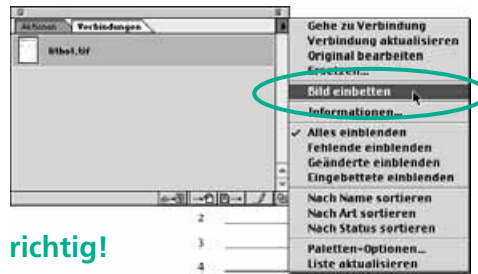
Aktionen
Verbindungen
titbel.tif

Gehe zu Verbindung
Verbindung aktualisieren
Original bearbeiten
Ersetzen...
Bild einbetten
Informationen...
✓ Alles einblenden
Fehlende einblenden
Geänderte einblenden
Eingebettete einblenden
Nach Name sortieren
Nach Art sortieren
Nach Status sortieren
Paletten-Optionen...
Liste aktualisieren

richtig!
2
3
4